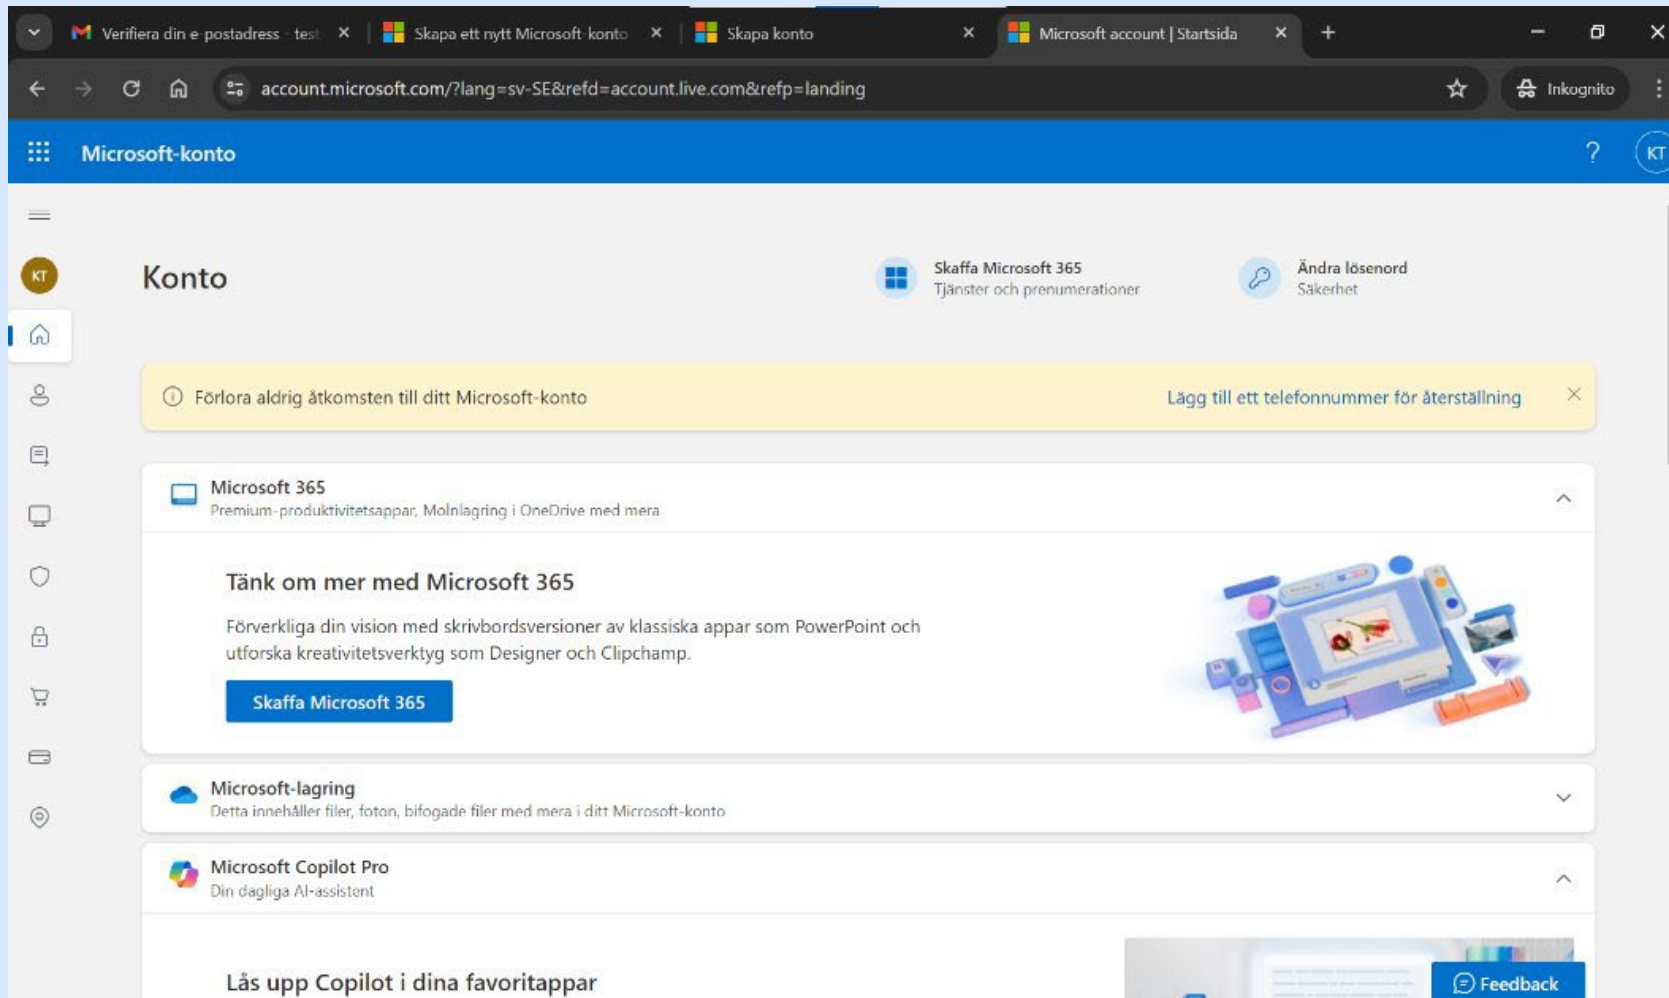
Verifiera din e-postadress - test
Skapa ett nytt Microsoft-konto
Skapa konto
Microsoft account | Startsida

account.microsoft.com/?lang=sv-SE&refd=account.live.com&refp=landing

Inkognito

Microsoft-konto

?

KT

KT

Konto

Skaffa Microsoft 365
Tjänster och prenumerationer

Ändra lösenord
Säkerhet

Förlora aldrig åtkomsten till ditt Microsoft-konto

Lägg till ett telefonnummer för återställning

Microsoft 365
Premium-produktivitetsappar, Molnlagring i OneDrive med mera

Tänk om mer med Microsoft 365

Förverkliga din vision med skrivbordsversioner av klassiska appar som PowerPoint och utforska kreativitetsverktyg som Designer och Clipchamp.

Skaffa Microsoft 365

Microsoft-lagring
Detta innehåller filer, foton, bifogade filer med mera i ditt Microsoft-konto

Microsoft Copilot Pro
Din dagliga AI-assistent

Lås upp Copilot i dina favoritappar

Feedback